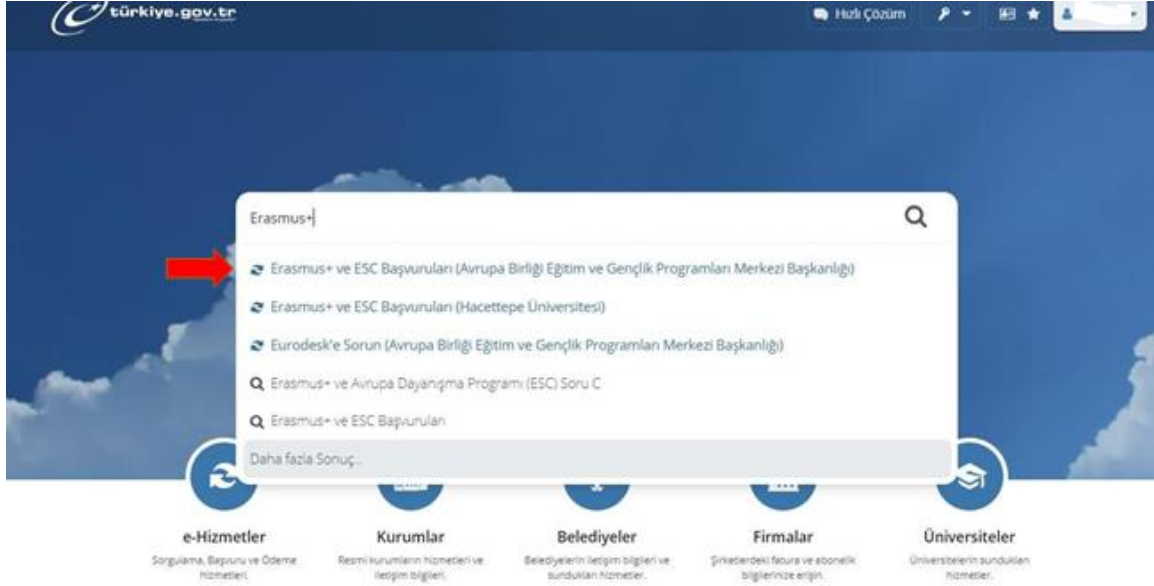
türkiye.gov.tr

Hızlı Çözüm

Erasmus+

Erasmus+ ve ESC Başvuruları (Avrupa Birliği Eğitim ve Gençlik Programları Merkezi Başkanlığı)

Erasmus+ ve ESC Başvuruları (Hacettepe Üniversitesi)

Eurodesk'e Sorun (Avrupa Birliği Eğitim ve Gençlik Programları Merkezi Başkanlığı)

Erasmus+ ve Avrupa Dayanışma Programı (ESC) Soru C

Erasmus+ ve ESC Başvuruları

Daha fazla Sonuç...

e-Hizmetler
Sorgulama, Başvuru ve Ödeme hizmetleri.

Kurumlar
Resmi kurumların hizmetleri ve iletişim bilgileri.

Belediyeler
Belediyelerin iletişim bilgileri ve sundukları hizmetler.

Firmalar
Şirketlerdeki fatura ve abonelik bilgilerinize erişin.

Üniversiteler
Üniversitelerin sundukları hizmetler.